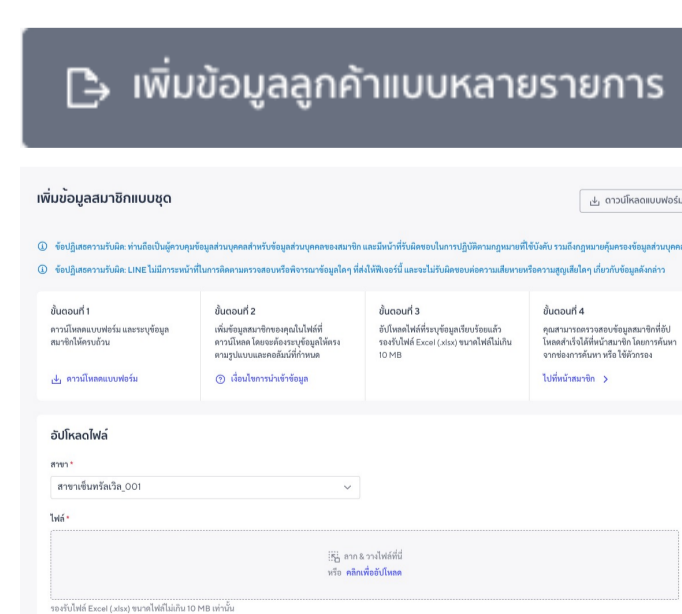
เพิ่มข้อมูลลูกค้าแบบหลายรายการ

เพิ่มข้อมูลสมาชิกแบบชุด

ดาวน์โหลดแบบฟอร์ม

ข้อปฏิเสธความรับผิด: ท่านถือเป็นผู้ควบคุมข้อมูลส่วนบุคคลสำหรับข้อมูลส่วนบุคคลของสมาชิก และมีหน้าที่รับผิดชอบในการปฏิบัติตามกฎหมายที่ใช้บังคับ รวมถึงกฎหมายคุ้มครองข้อมูลส่วนบุคคล

ข้อปฏิเสธความรับผิด: LINE ไม่มีภาระหน้าที่ในการติดตามตรวจสอบหรือพิจารณาข้อมูลใดๆ ที่ส่งให้ฟีเจอร์นี้ และจะไม่รับผิดชอบต่อความเสียหายหรือความสูญเสียใดๆ เกี่ยวกับข้อมูลดังกล่าว

ขั้นตอนที่ 1
ดาวน์โหลดแบบฟอร์ม และระบุข้อมูลสมาชิกให้ครบถ้วน
ดาวน์โหลดแบบฟอร์ม

ขั้นตอนที่ 2
เพิ่มข้อมูลสมาชิกของคุณในไฟล์ที่ดาวน์โหลด โดยจะต้องระบุข้อมูลให้ตรงตามรูปแบบและคอลัมน์ที่กำหนด
เงื่อนไขการนำเข้าข้อมูล

ขั้นตอนที่ 3
อัปโหลดไฟล์ที่ระบุข้อมูลเรียบร้อยแล้ว รองรับไฟล์ Excel (.xlsx) ขนาดไฟล์ไม่เกิน 10 MB

ขั้นตอนที่ 4
คุณสามารถตรวจสอบข้อมูลสมาชิกที่อัปโหลดสำเร็จได้ที่หน้าสมาชิก โดยการค้นหาจากช่องการค้นหา หรือ ใช้ตัวกรอง
ไปที่หน้าสมาชิก >

อัปโหลดไฟล์

สาขา *
สาขาเซ็นทรัลเวิล_001

ไฟล์ *
ลาก & วางไฟล์ที่นี่
หรือ คลิกเพื่ออัปโหลด

รองรับไฟล์ Excel (.xlsx) ขนาดไฟล์ไม่เกิน 10 MB เท่านั้น